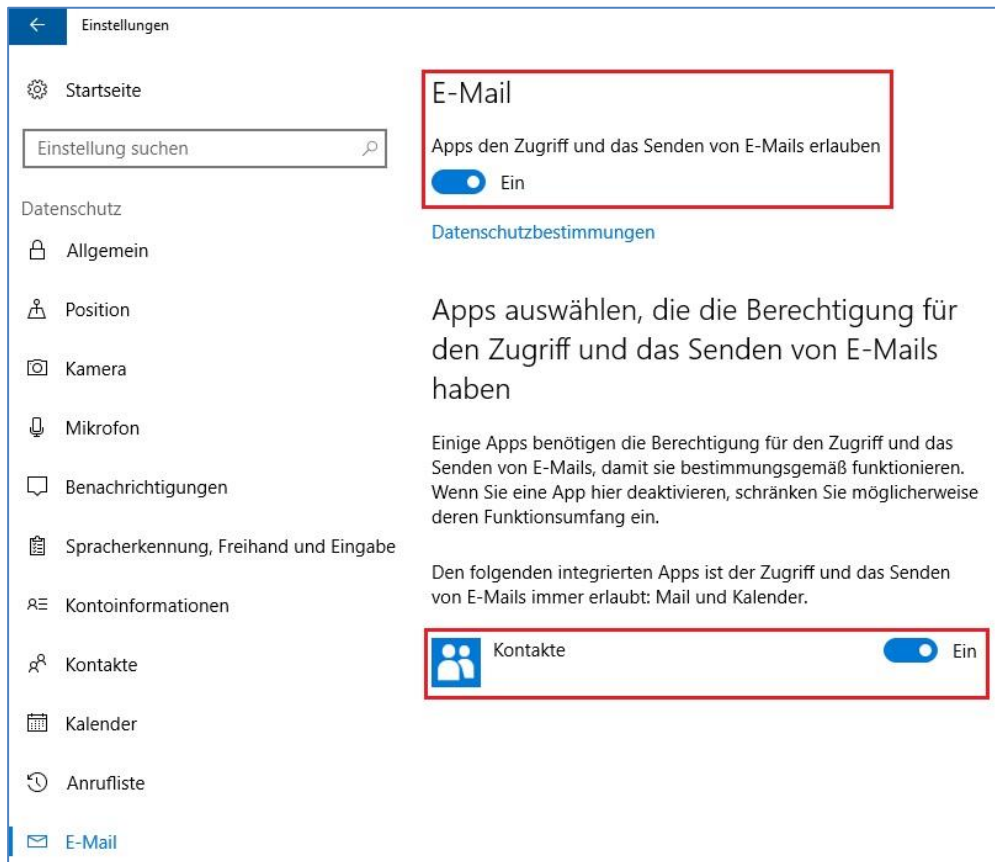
Einstellungen

Startseite

Einstellung suchen

Datenschutz

Allgemein

Position

Kamera

Mikrofon

Benachrichtigungen

Spracherkennung, Freihand und Eingabe

Kontoinformationen

Kontakte

Kalender

Anrufliste

E-Mail

E-Mail

Apps den Zugriff und das Senden von E-Mails erlauben

Ein

Datenschutzbestimmungen

Apps auswählen, die die Berechtigung für den Zugriff und das Senden von E-Mails haben

Einige Apps benötigen die Berechtigung für den Zugriff und das Senden von E-Mails, damit sie bestimmungsgemäß funktionieren. Wenn Sie eine App hier deaktivieren, schränken Sie möglicherweise deren Funktionsumfang ein.

Den folgenden integrierten Apps ist der Zugriff und das Senden von E-Mails immer erlaubt: Mail und Kalender.

Kontakte

Ein